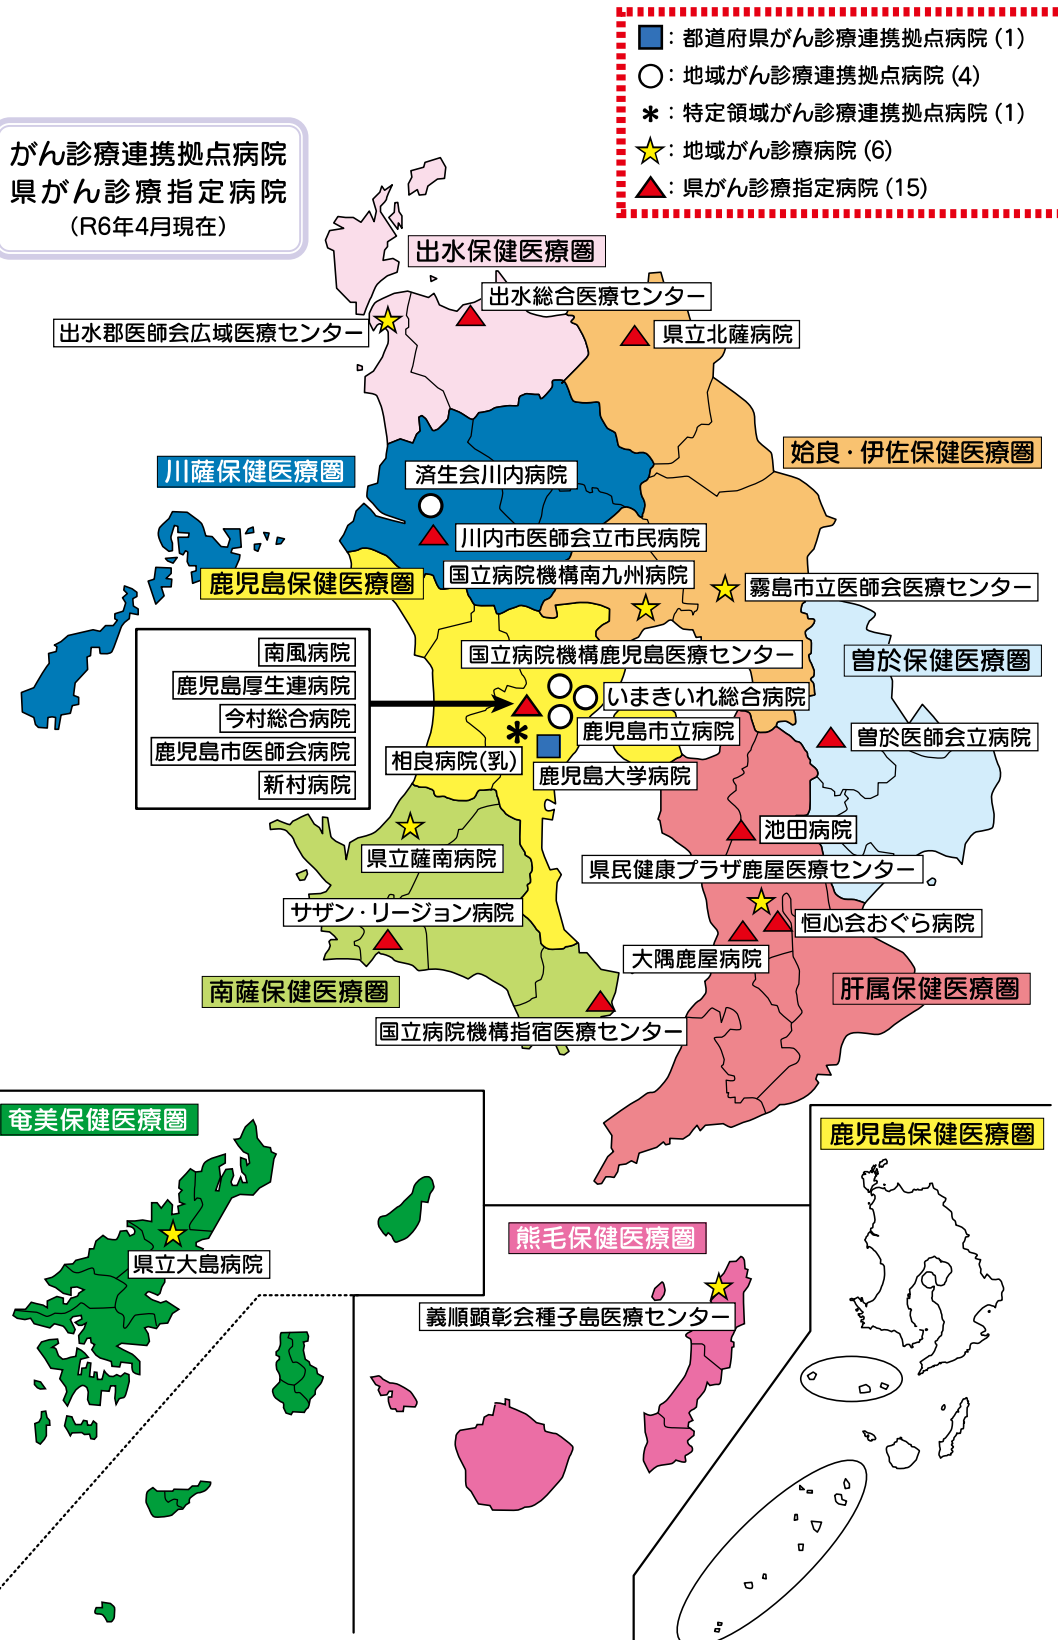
がん診療連携拠点病院
県がん診療指定病院
(R6年4月現在)

■：都道府県がん診療連携拠点病院 (1)
○：地域がん診療連携拠点病院 (4)
＊：特定領域がん診療連携拠点病院 (1)
☆：地域がん診療病院 (6)
▲：県がん診療指定病院 (15)

出水保健医療圏
出水総合医療センター
出水郡医師会広域医療センター
県立北薩病院
姶良・伊佐保健医療圏
川薩保健医療圏
済生会川内病院
川内市医師会立市民病院
鹿児島保健医療圏
国立病院機構南九州病院
霧島市立医師会医療センター
曽於保健医療圏
国立病院機構鹿児島医療センター
南風病院
鹿児島厚生連病院
今村総合病院
鹿児島市医師会病院
新村病院
いまきいれ総合病院
鹿児島市立病院
曽於医師会立病院
相良病院(乳)
鹿児島大学病院
池田病院
県立薩南病院
県民健康プラザ鹿屋医療センター
サザン・リージョン病院
恒心会おぐら病院
大隅鹿屋病院
南薩保健医療圏
肝属保健医療圏
国立病院機構指宿医療センター
奄美保健医療圏
県立大島病院
鹿児島保健医療圏
熊毛保健医療圏
義順顕彰会種子島医療センター